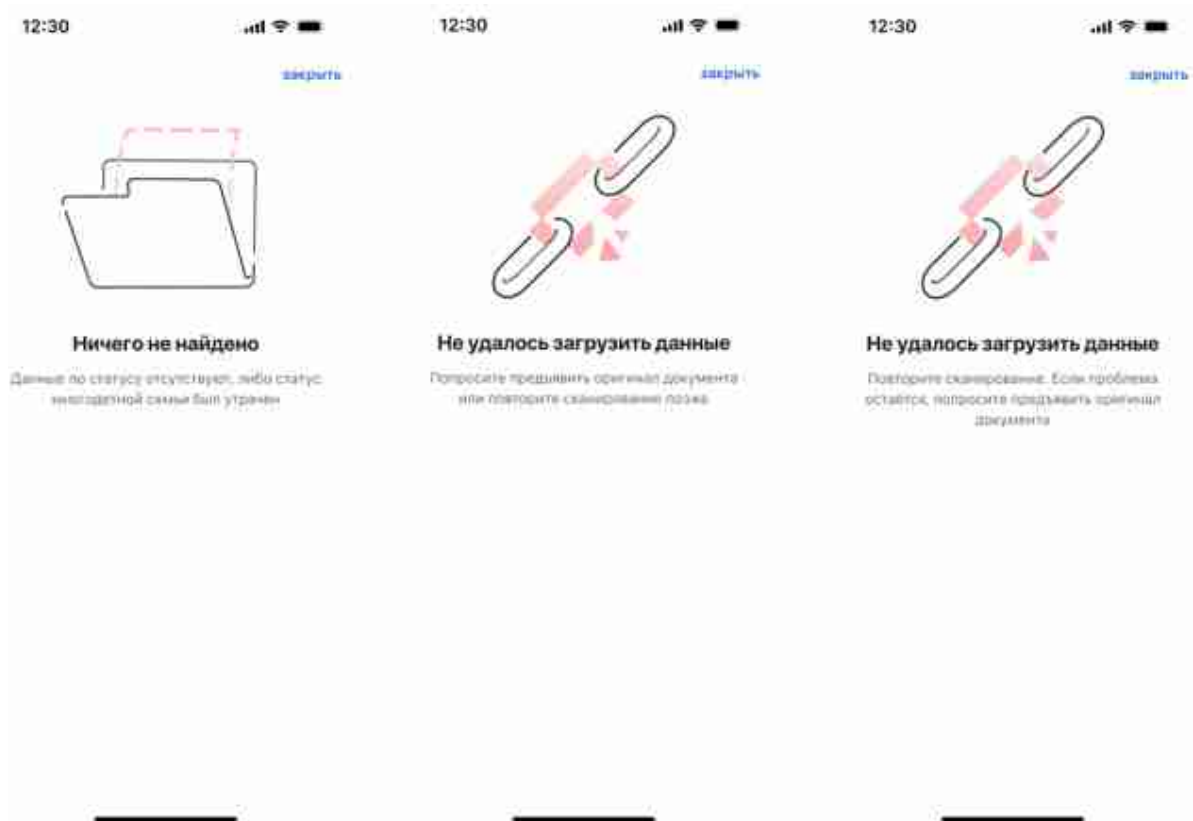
12:30

закрыть

Ничего не найдено

Данные по статусу отсутствуют, либо статус многодетной семьи был утрачен

12:30

закрыть

Не удалось загрузить данные

Попросите предъявить оригинал документа или повторите сканирование позже

12:30

закрыть

Не удалось загрузить данные

Повторите сканирование. Если проблема остаётся, попросите предъявить оригинал документа